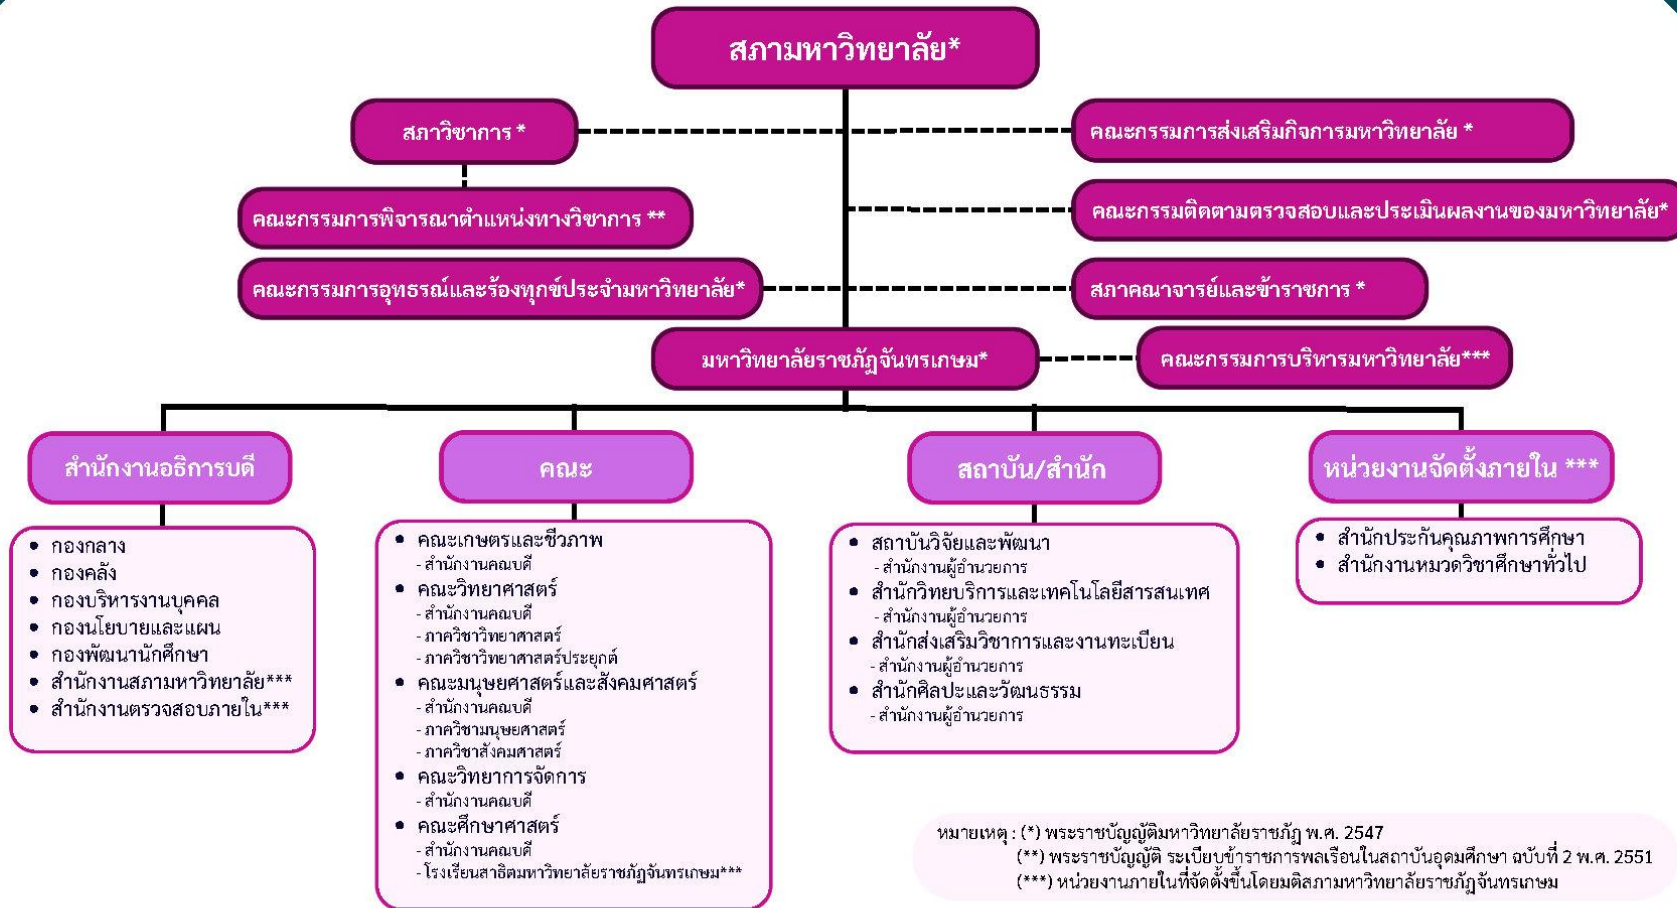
สภามหาวิทยาลัย*

สภาวิชาการ *

คณะกรรมการส่งเสริมกิจการมหาวิทยาลัย *

คณะกรรมการพิจารณาตำแหน่งทางวิชาการ **

คณะกรรมติดตามตรวจสอบและประเมินผลงานของมหาวิทยาลัย*

คณะกรรมการอุทธรณ์และร้องทุกข์ประจำมหาวิทยาลัย*

สภาคณาจารย์และข้าราชการ *

มหาวิทยาลัยราชภัฏจันทรเกษม*

คณะกรรมการบริหารมหาวิทยาลัย***

สำนักงานอธิการบดี

- กองกลาง
- กองคลัง
- กองบริหารงานบุคคล
- กองนโยบายและแผน
- กองพัฒนานักศึกษา
- สำนักงานสภามหาวิทยาลัย***
- สำนักงานตรวจสอบภายใน***

คณะ

- คณะเกษตรและชีวภาพ
 - สำนักงานคณบดี
- คณะวิทยาศาสตร์
 - สำนักงานคณบดี
 - ภาควิชาวิทยาศาสตร์
 - ภาควิชาวิทยาศาสตร์ประยุกต์
- คณะมนุษยศาสตร์และสังคมศาสตร์
 - สำนักงานคณบดี
 - ภาควิชามนุษยศาสตร์
 - ภาควิชาสังคมศาสตร์
- คณะวิทยาการจัดการ
 - สำนักงานคณบดี
- คณะศึกษาศาสตร์
 - สำนักงานคณบดี
 - โรงเรียนสาธิตมหาวิทยาลัยราชภัฏจันทรเกษม***

สถาบัน/สำนัก

- สถาบันวิจัยและพัฒนา
 - สำนักงานผู้อำนวยการ
- สำนักวิทยบริการและเทคโนโลยีสารสนเทศ
 - สำนักงานผู้อำนวยการ
- สำนักส่งเสริมวิชาการและงานทะเบียน
 - สำนักงานผู้อำนวยการ
- สำนักศิลปะและวัฒนธรรม
 - สำนักงานผู้อำนวยการ

หน่วยงานจัดตั้งภายใน ***

- สำนักประกันคุณภาพการศึกษา
- สำนักงานหมวดวิชาศึกษาทั่วไป

หมายเหตุ : (*) พระราชบัญญัติมหาวิทยาลัยราชภัฏ พ.ศ. 2547
(**) พระราชบัญญัติ ระเบียบข้าราชการพลเรือนในสถาบันอุดมศึกษา ฉบับที่ 2 พ.ศ. 2551
(***) หน่วยงานภายในที่จัดตั้งขึ้นโดยมติสภามหาวิทยาลัยราชภัฏจันทรเกษม